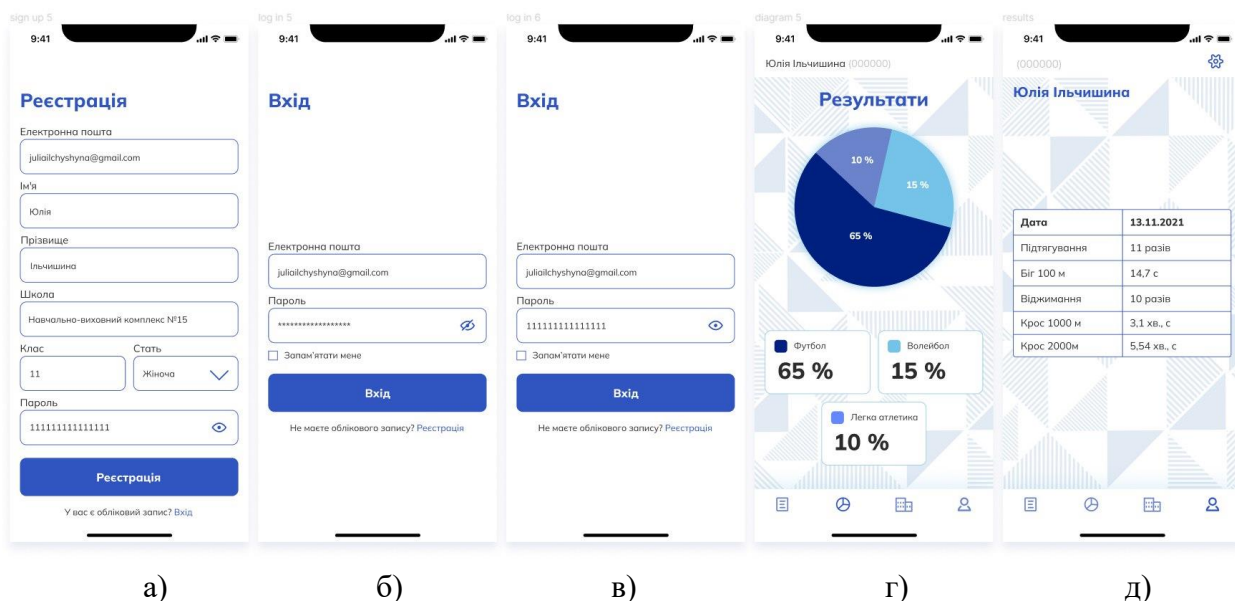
sign up 5

9:41

Реєстрація

Електронна пошта

juliailchyshyna@gmail.com

Ім'я

Юлія

Прізвище

Ільчишина

Школа

Навчально-виховний комплекс №15

Клас

11

Стать

Жіноча

Пароль

111111111111111

Реєстрація

У вас є обліковий запис? Вхід

а)

log in 5

9:41

Вхід

Електронна пошта

juliailchyshyna@gmail.com

Пароль

******************

Запам'ятати мене

Вхід

Не маєте облікового запису? Реєстрація

б)

log in 6

9:41

Вхід

Електронна пошта

juliailchyshyna@gmail.com

Пароль

111111111111111

Запам'ятати мене

Вхід

Не маєте облікового запису? Реєстрація

в)

diagram 5

9:41

Юлія Ільчишина (000000)

Результати

10 %

15 %

65 %

Футбол

65 %

Волейбол

15 %

Легка атлетика

10 %

г)

results

9:41

(000000)

Юлія Ільчишина

| Дата | 13.11.2021 |
|---|---|
| Підтягування | 11 разів |
| Біг 100 м | 14,7 с |
| Віджимання | 10 разів |
| Крос 1000 м | 3,1 хв., с |
| Крос 2000м | 5,54 хв., с |

д)